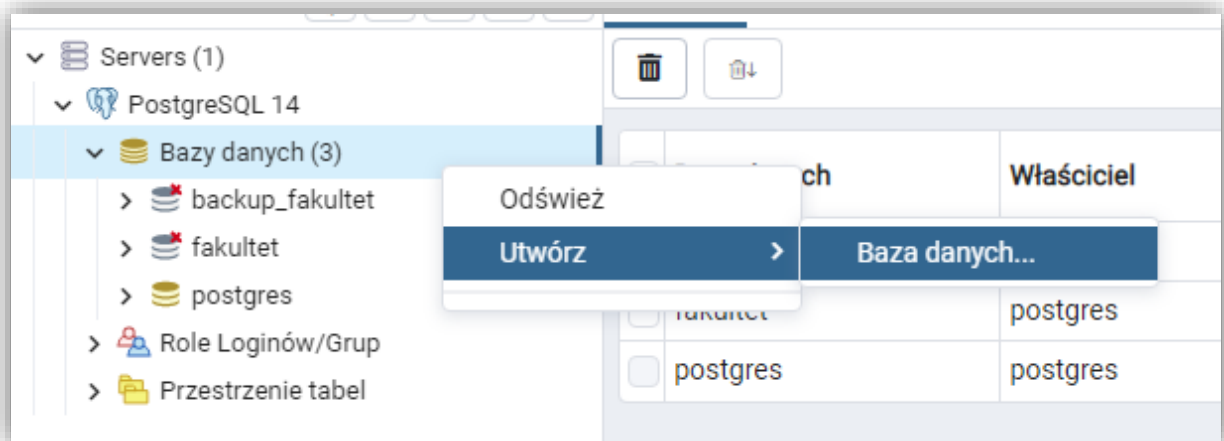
Servers (1)
PostgreSQL 14
Bazy danych (3)
backup_fakultet
fakultet
postgres
Role Loginów/Grup
Przestrzenie tabel

Odśwież
Utwórz
Baza danych...

| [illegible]ch | Właściciel |
|---|---|
| | |
| fakultet | postgres |
| postgres | postgres |